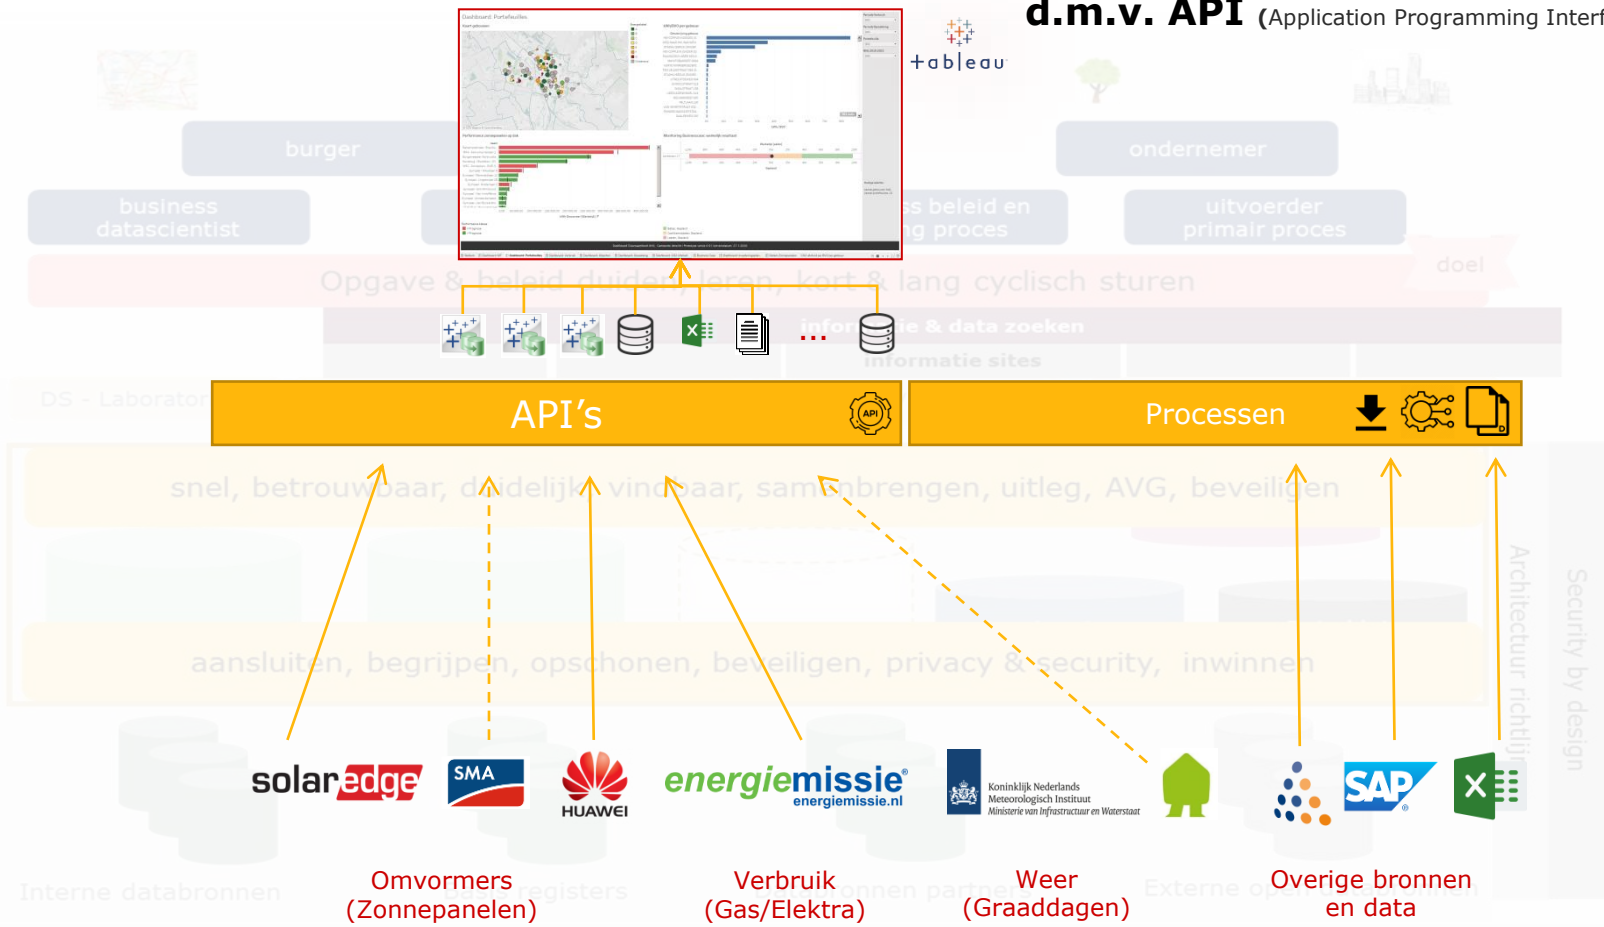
d.m.v. API (Application Programming Interf

+ableau

burger

ondernemer

business datascientist

s beleid en ng proces

uitvoerder primair proces

Opgave & beleid duidelijk leren, kort & lang cyclisch sturen

doel

...

informatie & data zoeken

informatie sites

DS - Laboratorium

API's

Processen

snel, betrouwbaar, duidelijk vindbaar, samenbrengen, uitleg, AVG, beveiligen

aansluiten, begrijpen, opschonen, beveiligen, privacy & security, inwinnen

Architectuur richtlijn

Security by design

solaredge

SMA

HUAWEI

energiemissie energiemissie.nl

Koninklijk Nederlands Meteorologisch Instituut Ministerie van Infrastructuur en Waterstaat

SAP

Interne databronnen

Omvormers (Zonnepanelen)

registers

Verbruik (Gas/Elektra)

onnen partners

Weer (Graaddagen)

Externe op

Overige bronnen en data